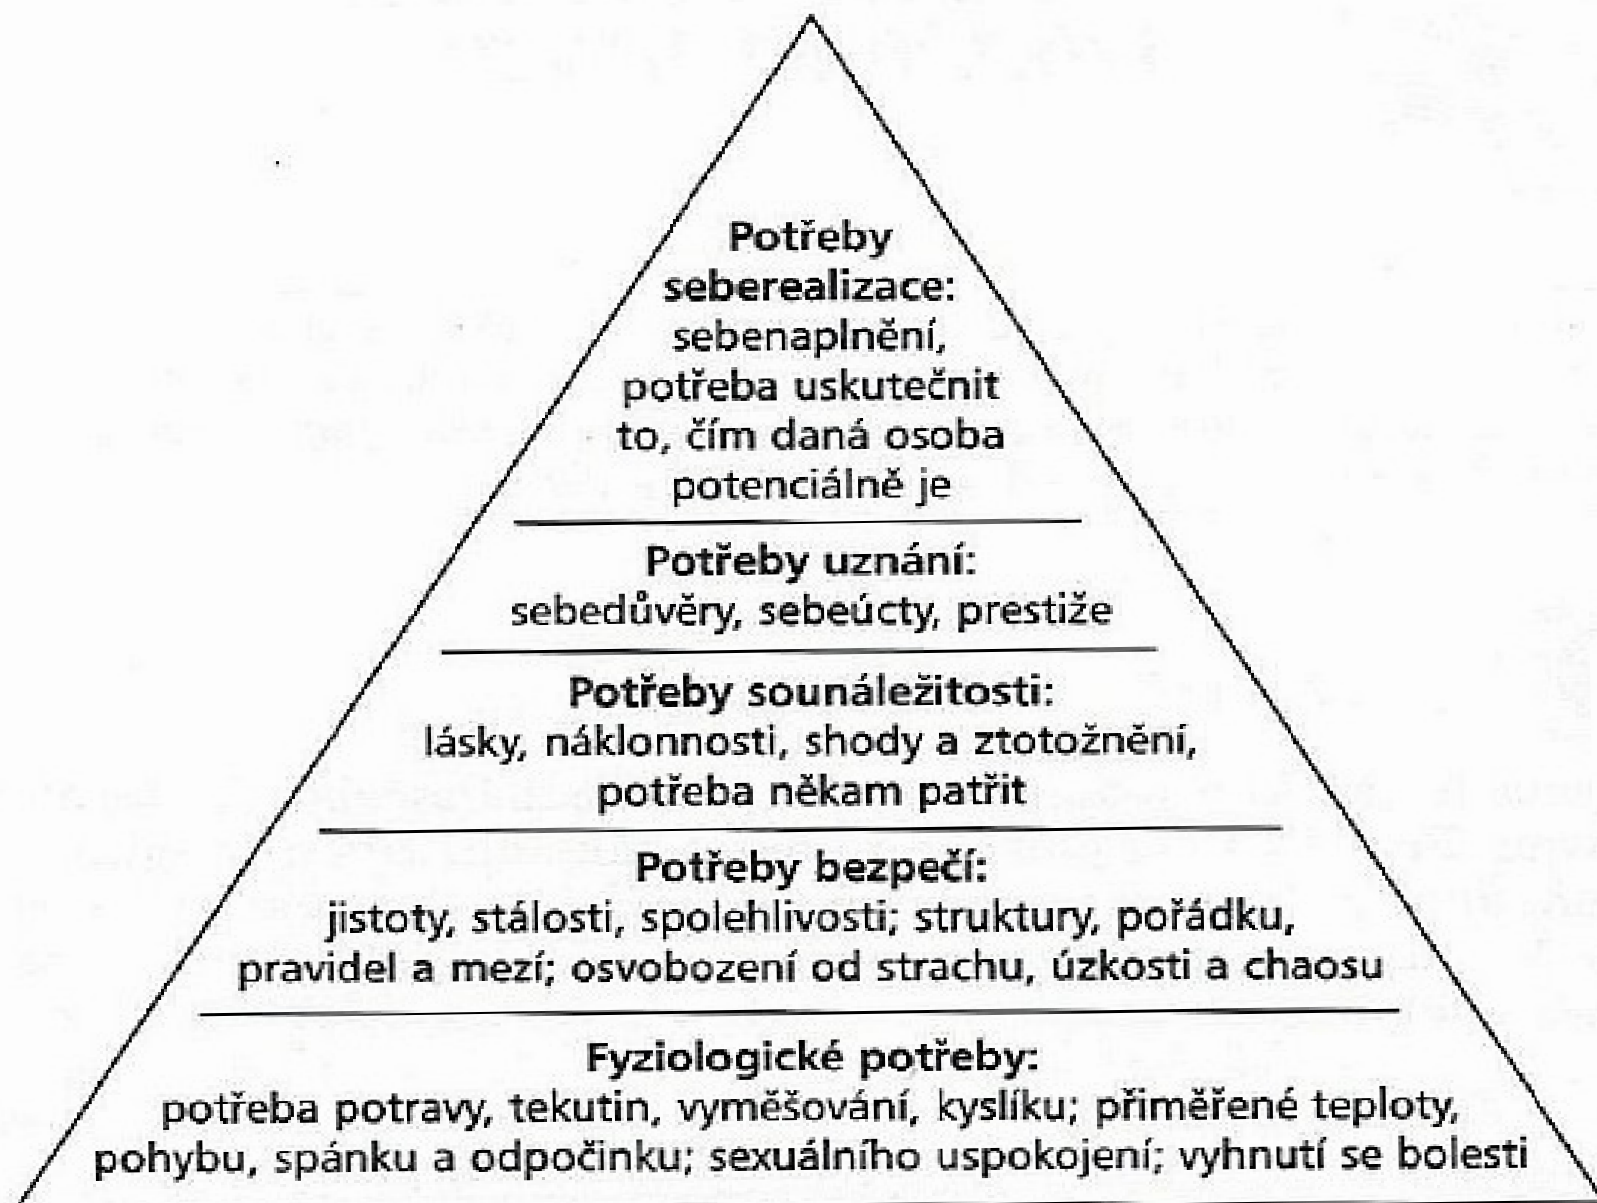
Potřeby seberealizace:
sebenaplnění, potřeba uskutečnit to, čím daná osoba potenciálně je

Potřeby uznání:
sebedůvěry, sebeúcty, prestiže

Potřeby sounáležitosti:
lásky, náklonnosti, shody a ztotožnění, potřeba někam patřit

Potřeby bezpečí:
jistoty, stálosti, spolehlivosti; struktury, pořádku, pravidel a mezí; osvobození od strachu, úzkosti a chaosu

Fyziologické potřeby:
potřeba potravy, tekutin, vyměšování, kyslíku; přiměřené teploty, pohybu, spánku a odpočinku; sexuálního uspokojení; vyhnutí se bolesti